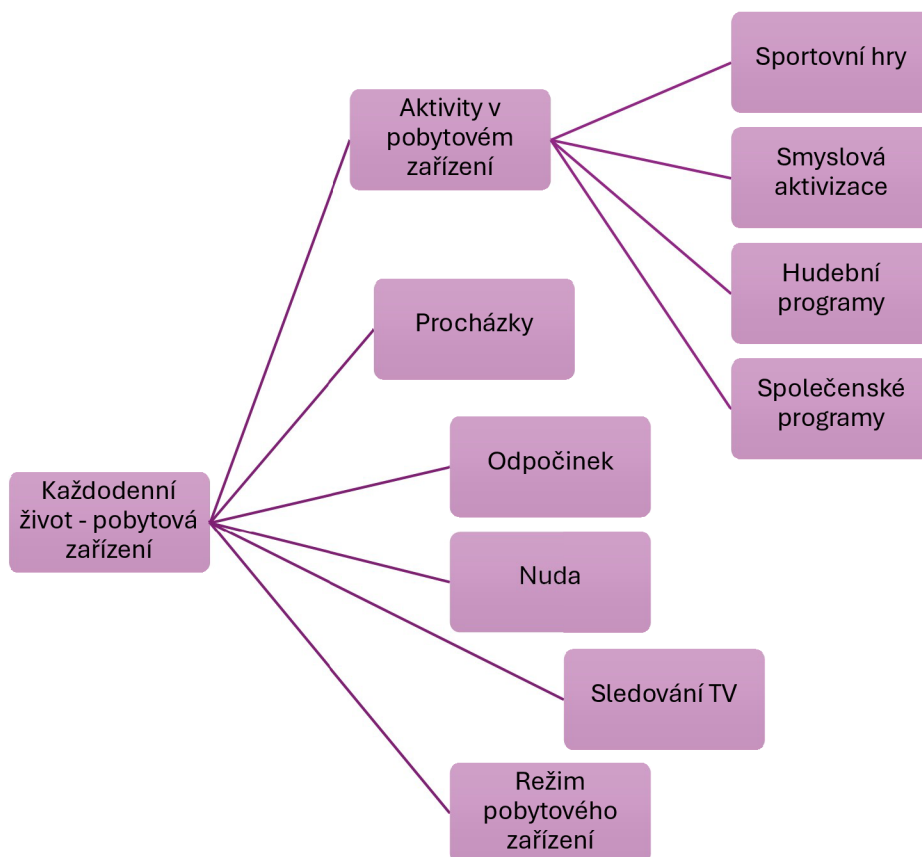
Každodenní život - pobytová zařízení

Aktivity v pobytovém zařízení

Sportovní hry

Smyslová aktivizace

Hudební programy

Společenské programy

Procházky

Odpočinek

Nuda

Sledování TV

Režim pobytového zařízení